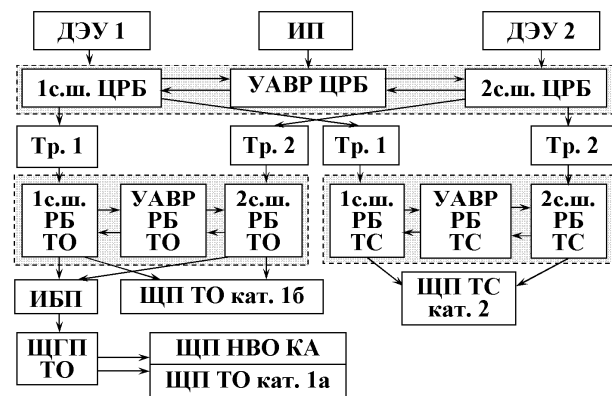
ДЭУ 1

ИП

ДЭУ 2

1с.ш. ЦРБ

УАВР ЦРБ

2с.ш. ЦРБ

Тр. 1

Тр. 2

Тр. 1

Тр. 2

1с.ш. РБ ТО

УАВР РБ ТО

2с.ш. РБ ТО

1с.ш. РБ ТС

УАВР РБ ТС

2с.ш. РБ ТС

ИБП

ЩП ТО кат. 1б

ЩП ТС кат. 2

ЩГП ТО

ЩП НВО КА

ЩП ТО кат. 1а